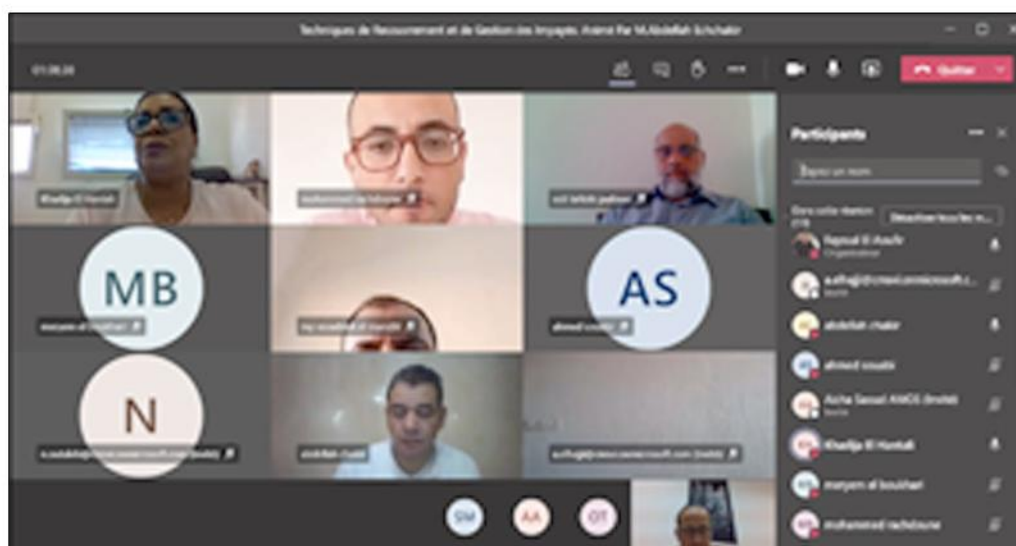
Techniques de Recouvrement et de Gestion des Impayés Animé Par M.Abdellah Echchakir

01:06:20

Quitter

Participants

Tapez un nom

Dans cette réunion (19)

Désactiver tous les m...

Khadija El Hamlali

mohammed rachdoune

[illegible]

MB

maryem el boukhari

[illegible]

AS

ahmed souabi

N

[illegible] (Invité)

abdellah chakir

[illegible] (Invité)

SM

AA

OT

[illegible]
Organisateur

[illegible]
Invité

abdellah chakir

ahmed souabi

Aicha Saouali AMOS (Invité)
Invité

Khadija El Hamlali

maryem el boukhari

mohammed rachdoune